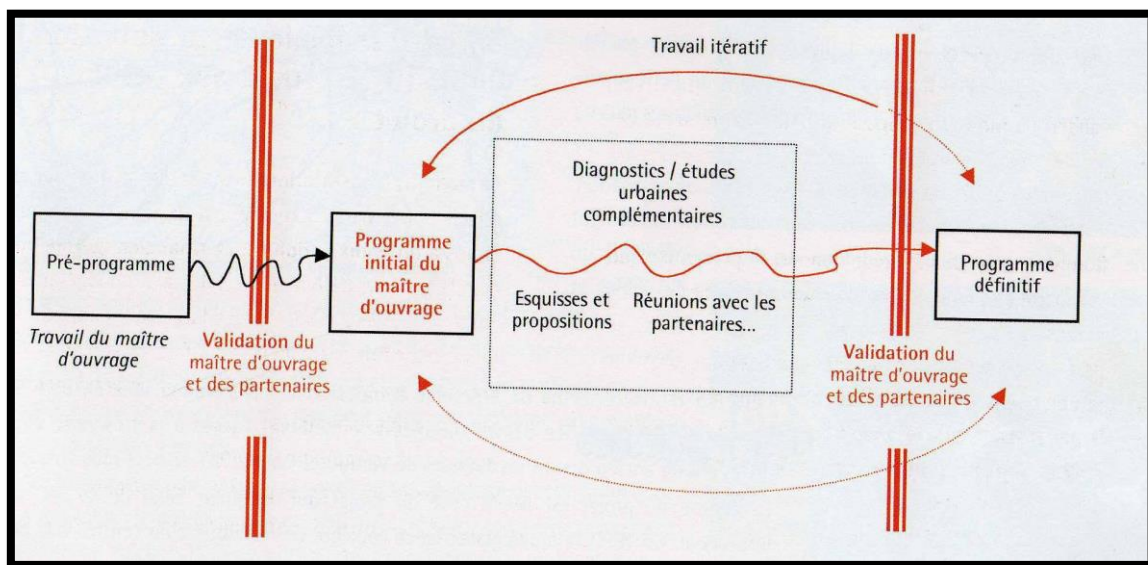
Travail itératif

Pré-programme

Travail du maître d'ouvrage

Validation du maître d'ouvrage et des partenaires

Programme initial du maître d'ouvrage

Diagnostics / études urbaines complémentaires

Esquisses et propositions

Réunions avec les partenaires...

Validation du maître d'ouvrage et des partenaires

Programme définitif